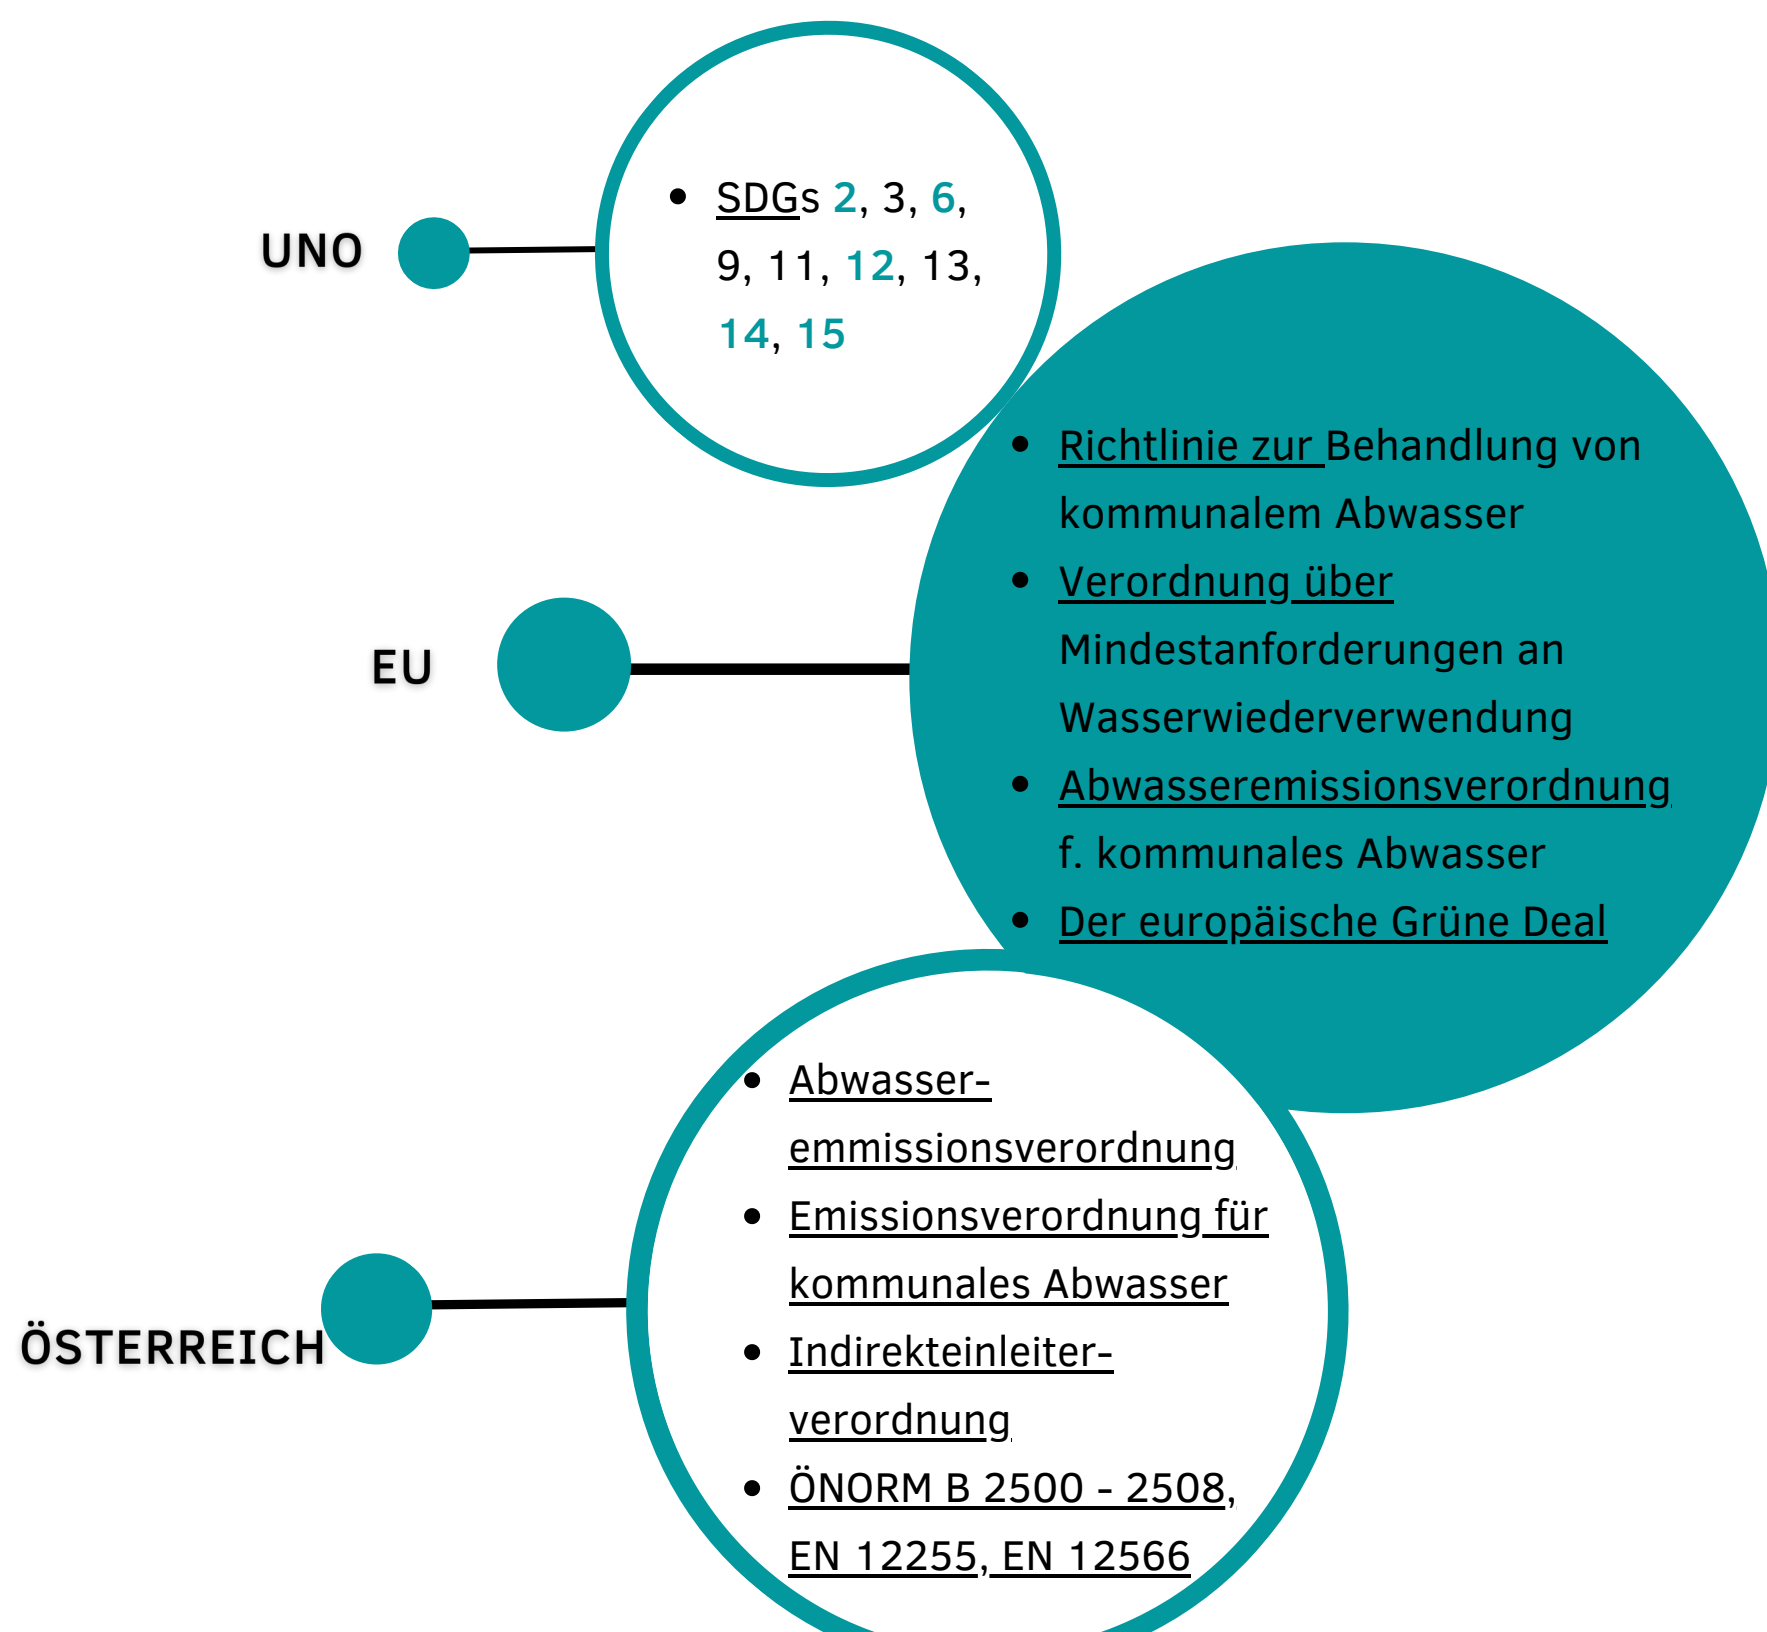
UNO

- SDGs 2, 3, 6, 9, 11, 12, 13, 14, 15

EU

- Richtlinie zur Behandlung von kommunalem Abwasser
- Verordnung über Mindestanforderungen an Wasserwiederverwendung
- Abwasseremissionsverordnung f. kommunales Abwasser
- Der europäische Grüne Deal

ÖSTERREICH

- Abwasser-emmissionsverordnung
- Emissionsverordnung für kommunales Abwasser
- Indirekteinleiter-verordnung
- ÖNORM B 2500 - 2508, EN 12255, EN 12566